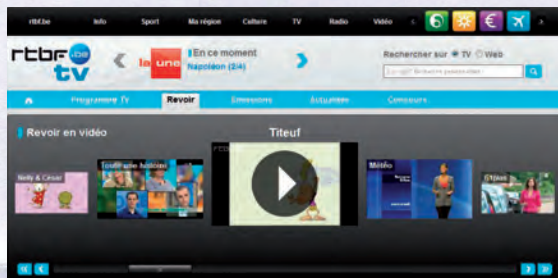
rtbf.be Info Sport Ma région Culture TV Radio Vidéo

rtbf.be tv

En ce moment
la une
Napoléon (2/4)

Rechercher sur TV Web

Programme TV Revoir Emissions Actualités Concours

Revoir en vidéo

Titeuf

Nelly & César

Toute une histoire

Météo

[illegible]